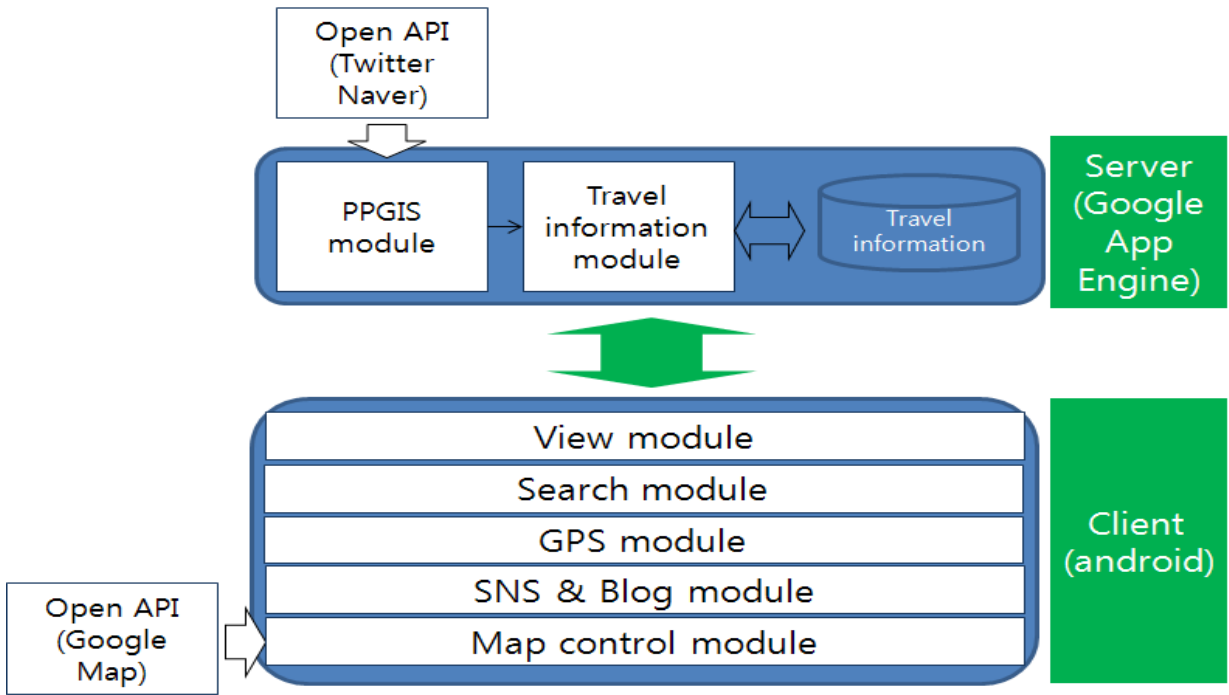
Open API
(Twitter
Naver)

PPGIS
module

Travel
information
module

Travel
information

Server
(Google
App
Engine)

View module

Search module

GPS module

SNS & Blog module

Map control module

Client
(android)

Open API
(Google
Map)